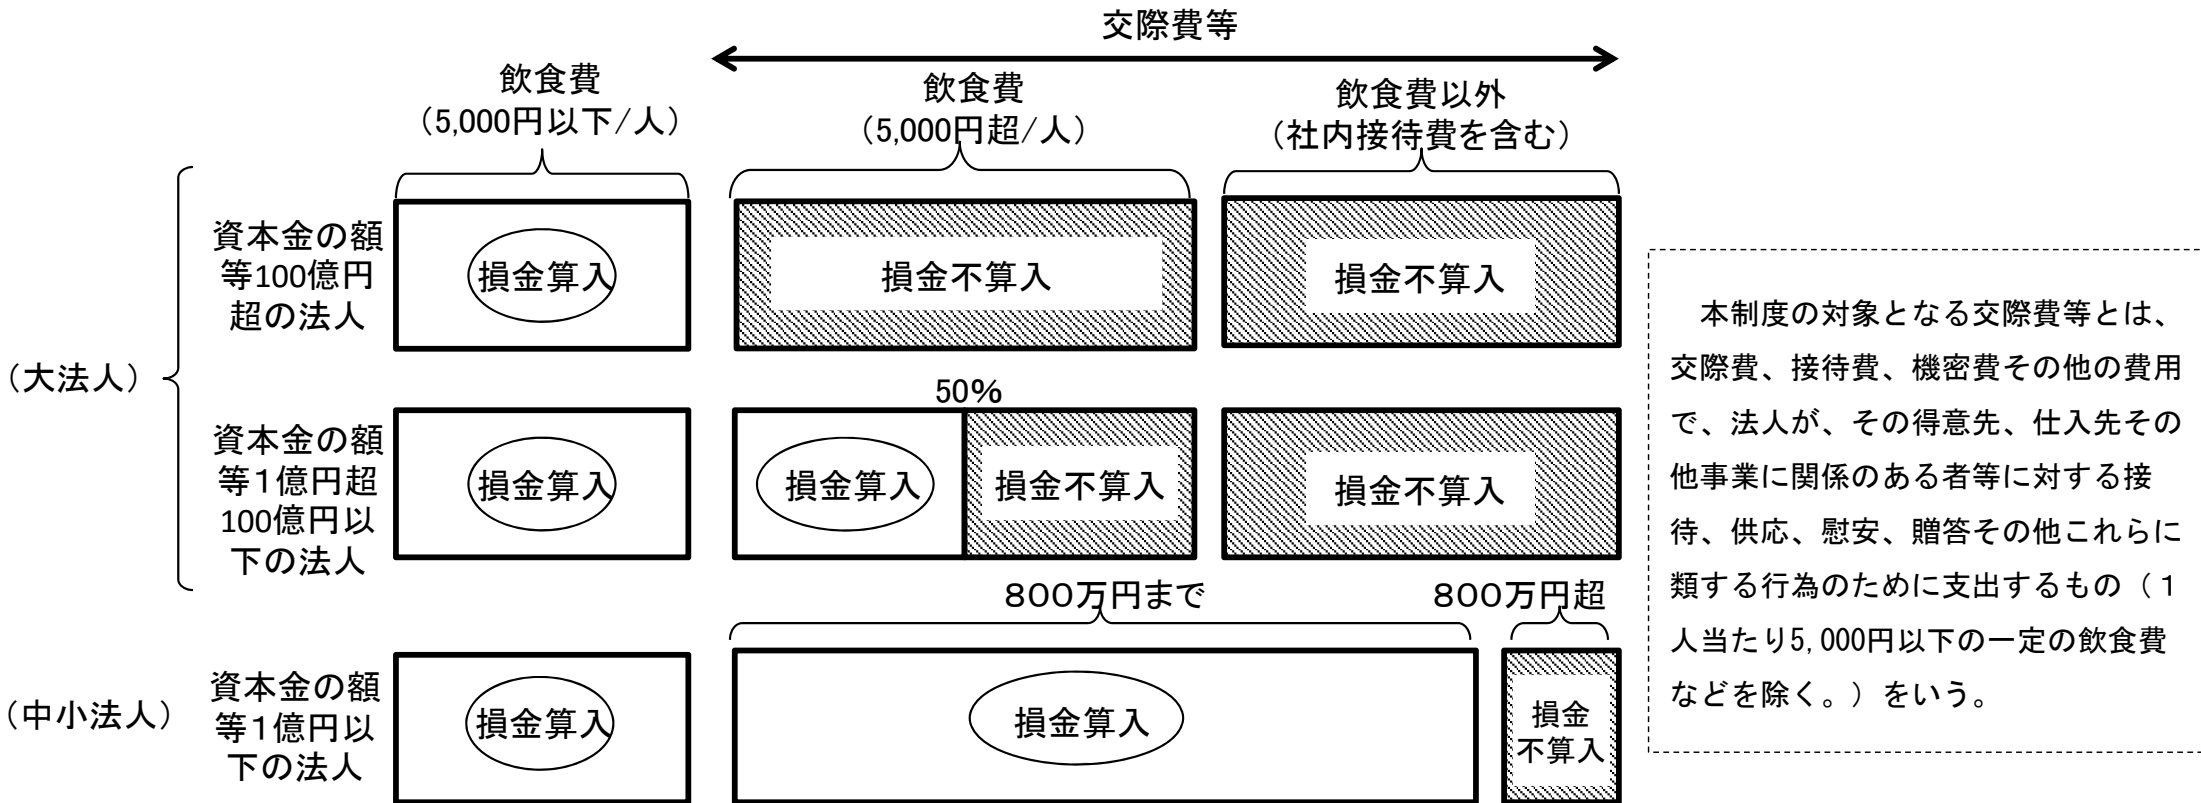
交際費等

飲食費
(5,000円以下/人)

飲食費
(5,000円超/人)

飲食費以外
(社内接待費を含む)

(大法人)

資本金の額等100億円超の法人

損金算入

損金不算入

損金不算入

50%

資本金の額等1億円超100億円以下の法人

損金算入

損金算入

損金不算入

損金不算入

800万円まで

800万円超

(中小法人)

資本金の額等1億円以下の法人

損金算入

損金算入

損金不算入

本制度の対象となる交際費等とは、交際費、接待費、機密費その他の費用で、法人が、その得意先、仕入先その他事業に関係のある者等に対する接待、供応、慰安、贈答その他これらに類する行為のために支出するもの(1人当たり5,000円以下の一定の飲食費などを除く。)をいう。